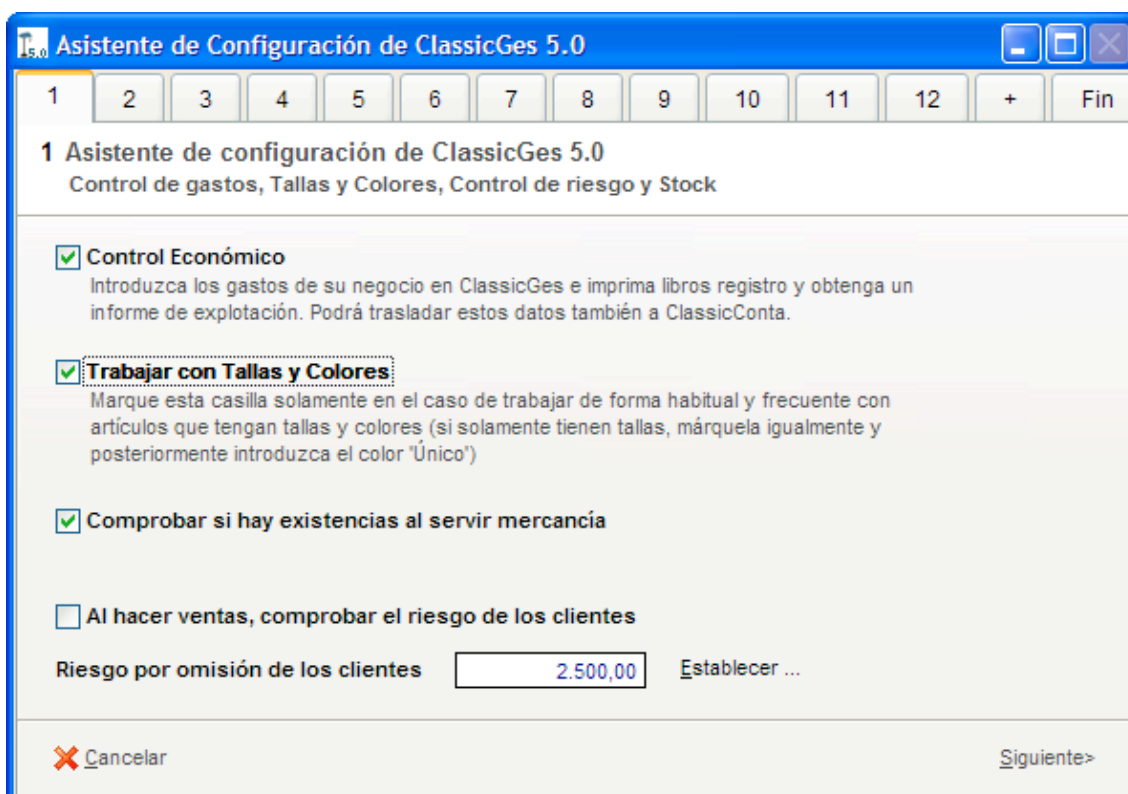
5.0 Asistente de Configuración de ClassicGes 5.0

1 | 2 | 3 | 4 | 5 | 6 | 7 | 8 | 9 | 10 | 11 | 12 | + | Fin

1 Asistente de configuración de ClassicGes 5.0
Control de gastos, Tallas y Colores, Control de riesgo y Stock

Control Económico
Introduzca los gastos de su negocio en ClassicGes e imprima libros registro y obtenga un informe de explotación. Podrá trasladar estos datos también a ClassicConta.

Trabajar con Tallas y Colores
Marque esta casilla solamente en el caso de trabajar de forma habitual y frecuente con artículos que tengan tallas y colores (si solamente tienen tallas, márquela igualmente y posteriormente introduzca el color 'Único')

Comprobar si hay existencias al servir mercancía

Al hacer ventas, comprobar el riesgo de los clientes

Riesgo por omisión de los clientes 2.500,00 Establecer ...

Cancelar

Siguiente>